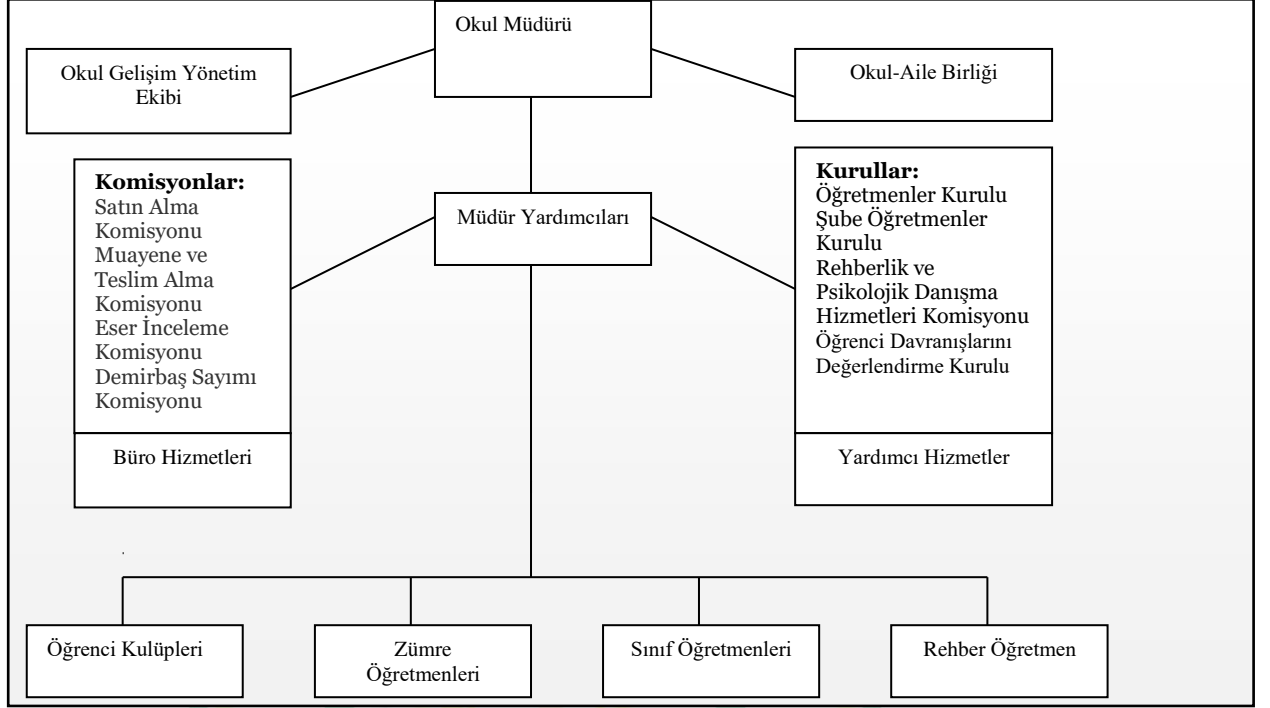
Okul Müdürü

Okul Gelişim Yönetim Ekibi

Okul-Aile Birliği

Komisyonlar:
Satın Alma Komisyonu
Muayene ve Teslim Alma Komisyonu
Eser İnceleme Komisyonu
Demirbaş Sayımı Komisyonu

Müdür Yardımcıları

Kurullar:
Öğretmenler Kurulu
Şube Öğretmenler Kurulu
Rehberlik ve Psikolojik Danışma Hizmetleri Komisyonu
Öğrenci Davranışlarını Değerlendirme Kurulu

Büro Hizmetleri

Yardımcı Hizmetler

Öğrenci Kulüpleri

Zümre Öğretmenleri

Sınıf Öğretmenleri

Rehber Öğretmen